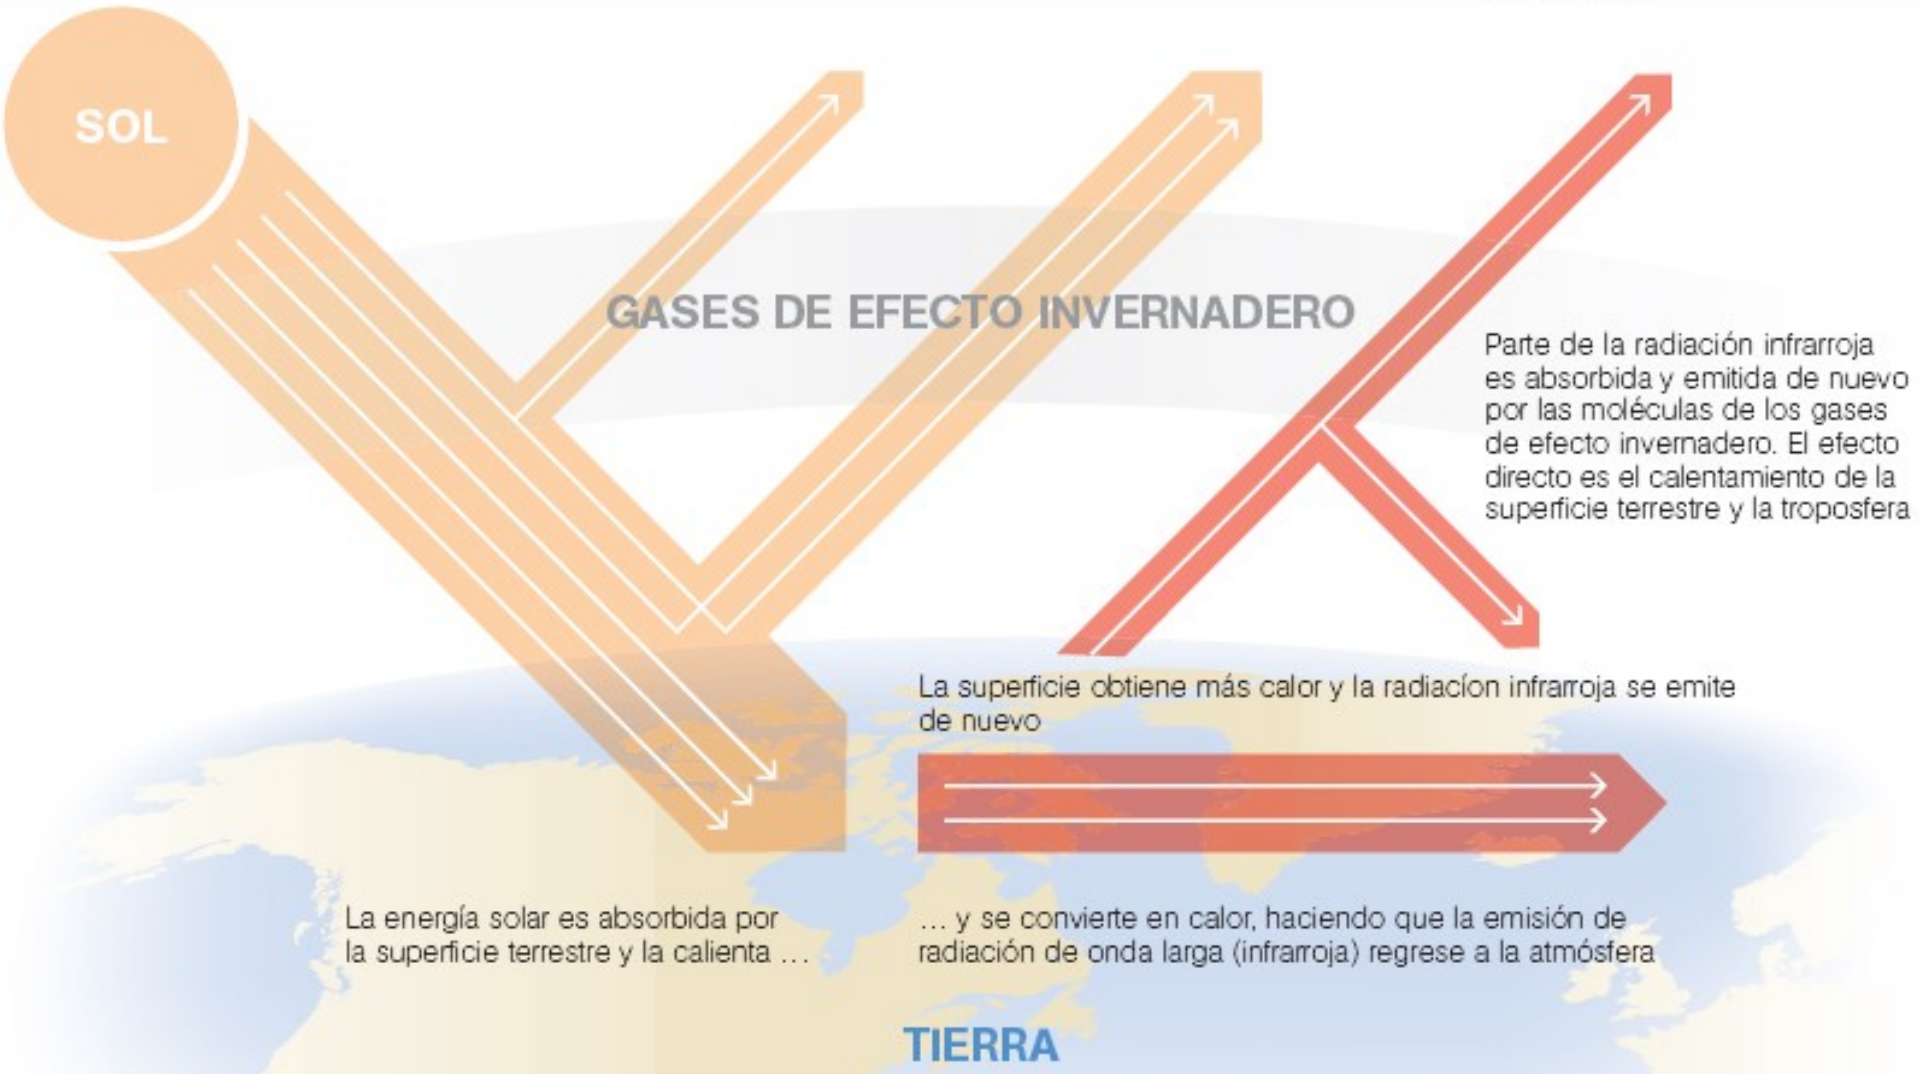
SOL

GASES DE EFECTO INVERNADERO

Parte de la radiación infrarroja es absorbida y emitida de nuevo por las moléculas de los gases de efecto invernadero. El efecto directo es el calentamiento de la superficie terrestre y la troposfera

La superficie obtiene más calor y la radiacíon infrarroja se emite de nuevo

La energía solar es absorbida por la superficie terrestre y la calienta ...

... y se convierte en calor, haciendo que la emisión de radiación de onda larga (infrarroja) regrese a la atmósfera

TIERRA